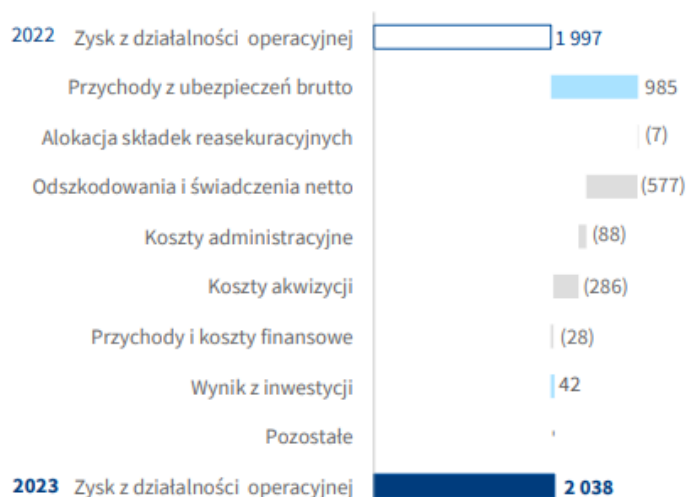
2022 Zysk z działalności operacyjnej 1 997

Przychody z ubezpieczeń brutto 985

Alokacja składek reasekuracyjnych (7)

Odszkodowania i świadczenia netto (577)

Koszty administracyjne (88)

Koszty akwizycji (286)

Przychody i koszty finansowe (28)

Wynik z inwestycji 42

Pozostałe

2023 Zysk z działalności operacyjnej 2 038